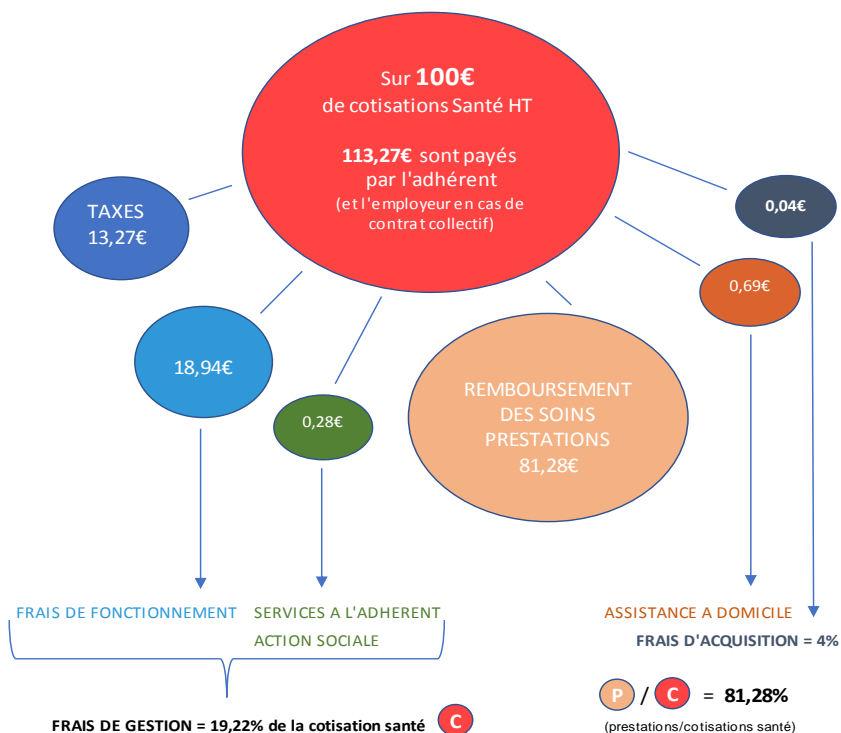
Sur **100€**
de cotisations Santé HT

**113,27€** sont payés par l'adhérent
(et l'employeur en cas de contrat collectif)

TAXES
13,27€

0,04€

0,69€

18,94€

0,28€

REMBOURSEMENT
DES SOINS
PRESTATIONS
81,28€

FRAIS DE FONCTIONNEMENT

SERVICES A L'ADHERENT
ACTION SOCIALE

ASSISTANCE A DOMICILE

FRAIS D'ACQUISITION = 4%

P / C = 81,28%
(prestations/cotisations santé)

FRAIS DE GESTION = 19,22% de la cotisation santé C